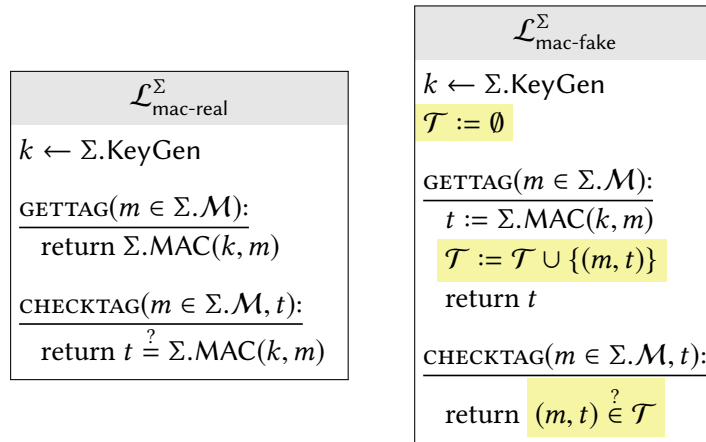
$\mathcal{L}^{\Sigma}_{\text{mac-real}}$

$k \leftarrow \Sigma.\text{KeyGen}$

GETTAG$(m \in \Sigma.\mathcal{M})$:
return $\Sigma.\text{MAC}(k, m)$

CHECKTAG$(m \in \Sigma.\mathcal{M}, t)$:
return $t \stackrel{?}{=} \Sigma.\text{MAC}(k, m)$

$\mathcal{L}^{\Sigma}_{\text{mac-fake}}$

$k \leftarrow \Sigma.\text{KeyGen}$
$\mathcal{T} := \emptyset$

GETTAG$(m \in \Sigma.\mathcal{M})$:
$t := \Sigma.\text{MAC}(k, m)$
$\mathcal{T} := \mathcal{T} \cup \{(m, t)\}$
return $t$

CHECKTAG$(m \in \Sigma.\mathcal{M}, t)$:
return $(m, t) \stackrel{?}{\in} \mathcal{T}$